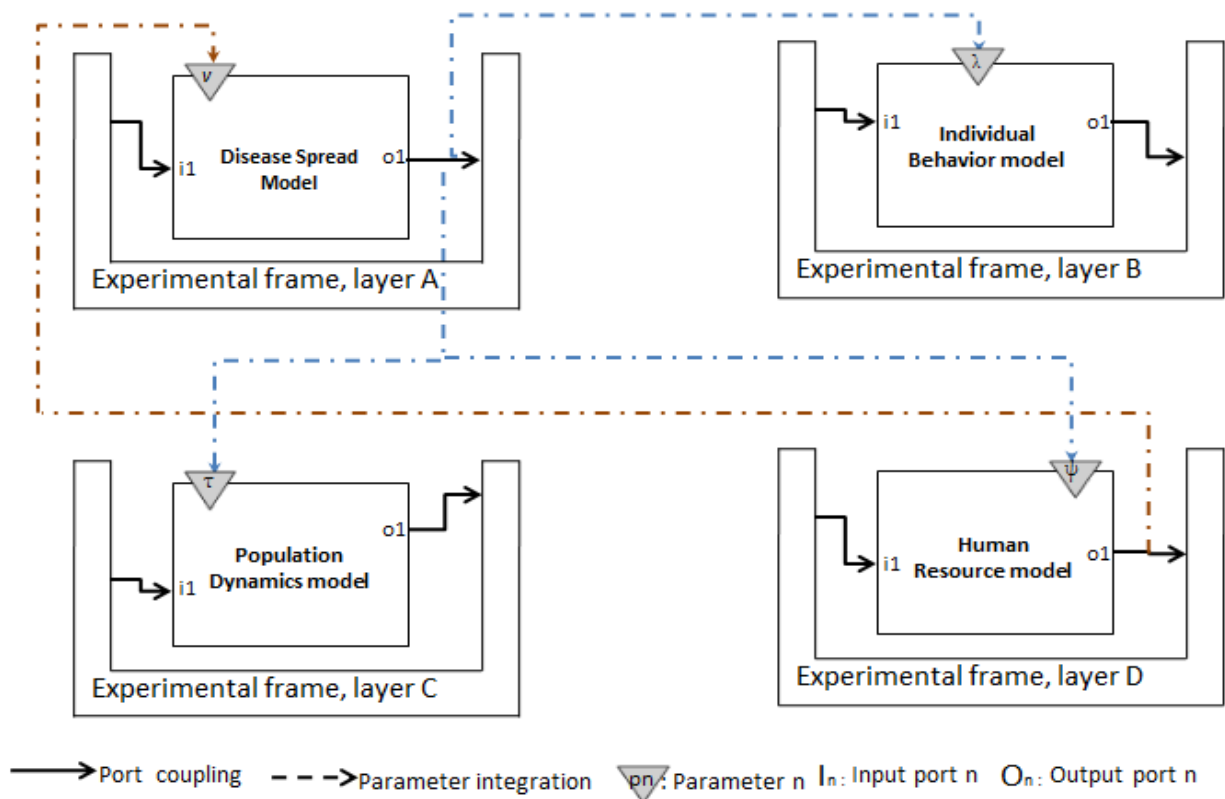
$\nu$
i1
Disease Spread Model
o1
Experimental frame, layer A

$\lambda$
i1
Individual Behavior model
o1
Experimental frame, layer B

$\tau$
i1
Population Dynamics model
o1
Experimental frame, layer C

$\psi$
i1
Human Resource model
o1
Experimental frame, layer D

Port coupling
Parameter integration
pn : Parameter n
$I_n$: Input port n
$O_n$: Output port n